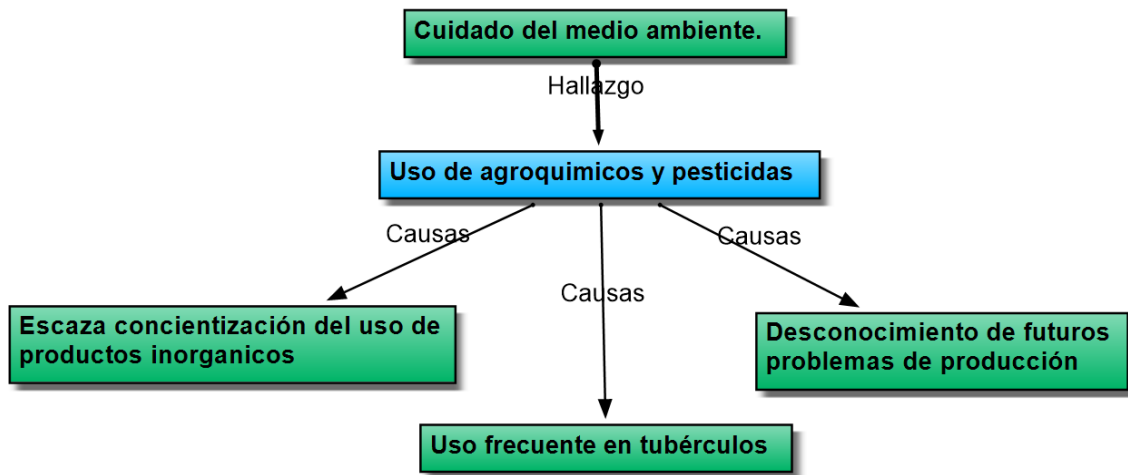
Cuidado del medio ambiente.

Hallazgo

Uso de agroquimicos y pesticidas

Causas

Causas

Causas

Escaza concientización del uso de productos inorganicos

Desconocimiento de futuros problemas de producción

Uso frecuente en tubérculos